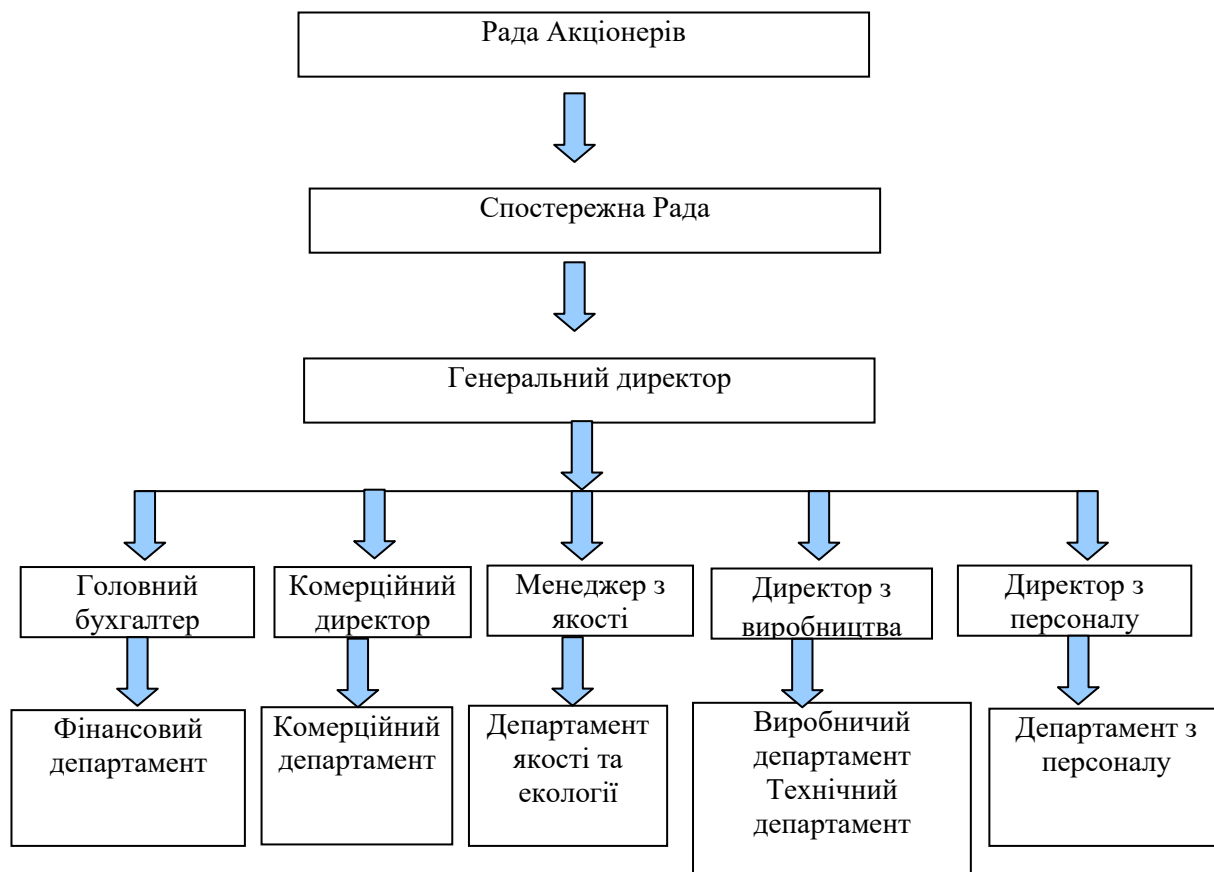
Рада Акціонерів

Спостережна Рада

Генеральний директор

Головний бухгалтер

Комерційний директор

Менеджер з якості

Директор з виробництва

Директор з персоналу

Фінансовий департамент

Комерційний департамент

Департамент якості та екології

Виробничий департамент Технічний департамент

Департамент з персоналу